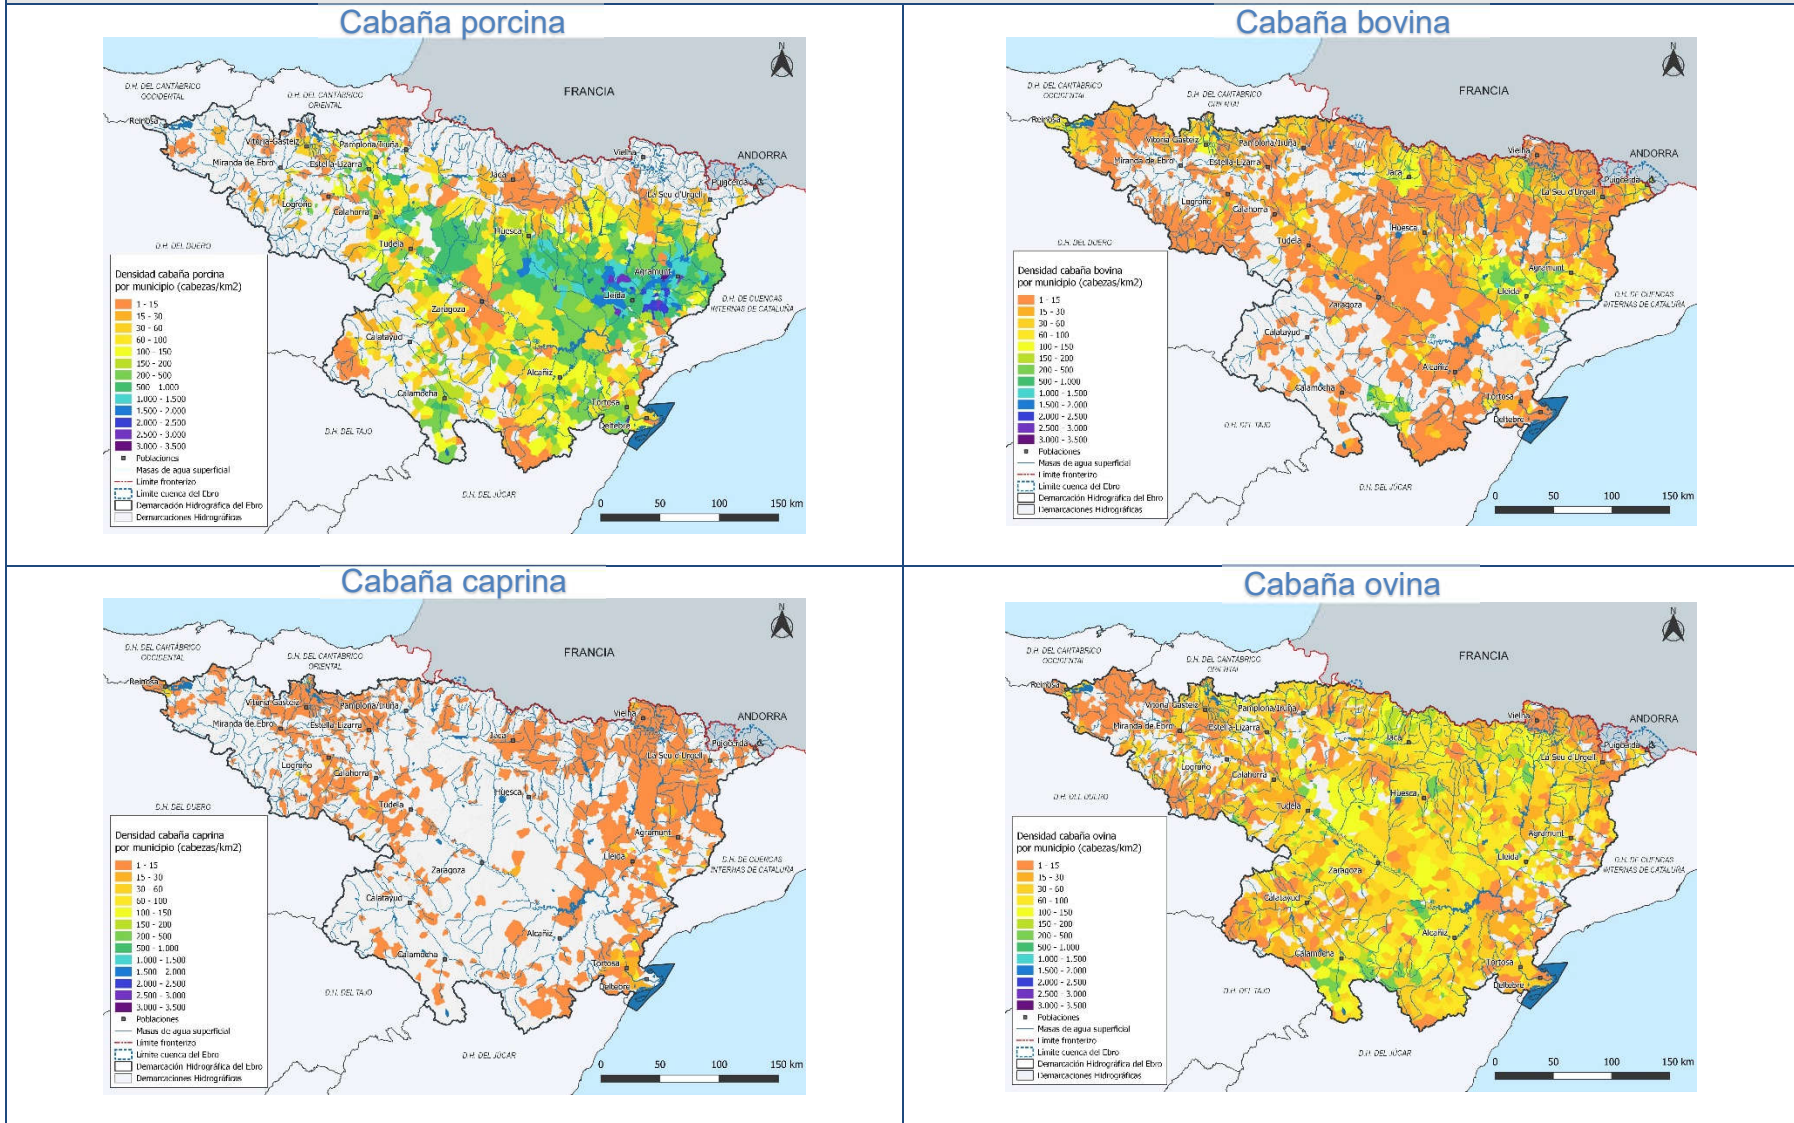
Cabaña porcina

N

D.H. DEL CANTÁBRICO OCCIDENTAL

D.H. DEL CANTÁBRICO ORIENTAL

FRANCIA

ANDORRA

Reinosa

Vitoria-Gasteiz

Pamplona/Iruña

Miranda de Ebro

Estella-Lizarra

Vielha

Jaca

Puigcerdà

La Seu d'Urgell

Logroño

Calahorra

D.H. DEL DUERO

Tudela

Huesca

Agramunt

Lleida

D.H. DE CUENCAS INTERNAS DE CATALUÑA

Zaragoza

Calatayud

Alcañiz

Calamocha

Tortosa

Deltebre

D.H. DEL TAJO

D.H. DEL JÚCAR

Densidad cabaña porcina por municipio (cabezas/km2)
1 - 15
15 - 30
30 - 60
60 - 100
100 - 150
150 - 200
200 - 500
500 - 1.000
1.000 - 1.500
1.500 - 2.000
2.000 - 2.500
2.500 - 3.000
3.000 - 3.500
Poblaciones
Masas de agua superficial
Límite fronterizo
Límite cuenca del Ebro
Demarcación Hidrográfica del Ebro
Demarcaciones Hidrográficas

0 50 100 150 km

Cabaña bovina

N

D.H. DEL CANTÁBRICO OCCIDENTAL

D.H. DEL CANTÁBRICO ORIENTAL

FRANCIA

ANDORRA

Reinosa

Vitoria-Gasteiz

Pamplona/Iruña

Miranda de Ebro

Estella-Lizarra

Vielha

Jaca

Puigcerdà

La Seu d'Urgell

Logroño

Calahorra

D.H. DEL DUERO

Tudela

Huesca

Agramunt

Lleida

D.H. DE CUENCAS INTERNAS DE CATALUÑA

Zaragoza

Calatayud

Alcañiz

Calamocha

Tortosa

Deltebre

D.H. DEL TAJO

D.H. DEL JÚCAR

Densidad cabaña bovina por municipio (cabezas/km2)
1 - 15
15 - 30
30 - 60
60 - 100
100 - 150
150 - 200
200 - 500
500 - 1.000
1.000 - 1.500
1.500 - 2.000
2.000 - 2.500
2.500 - 3.000
3.000 - 3.500
Poblaciones
Masas de agua superficial
Límite fronterizo
Límite cuenca del Ebro
Demarcación Hidrográfica del Ebro
Demarcaciones Hidrográficas

0 50 100 150 km

Cabaña caprina

N

D.H. DEL CANTÁBRICO OCCIDENTAL

D.H. DEL CANTÁBRICO ORIENTAL

FRANCIA

ANDORRA

Reinosa

Vitoria-Gasteiz

Pamplona/Iruña

Miranda de Ebro

Estella-Lizarra

Vielha

Jaca

Puigcerdà

La Seu d'Urgell

Logroño

Calahorra

D.H. DEL DUERO

Tudela

Huesca

Agramunt

Lleida

D.H. DE CUENCAS INTERNAS DE CATALUÑA

Zaragoza

Calatayud

Alcañiz

Calamocha

Tortosa

Deltebre

D.H. DEL TAJO

D.H. DEL JÚCAR

Densidad cabaña caprina por municipio (cabezas/km2)
1 - 15
15 - 30
30 - 60
60 - 100
100 - 150
150 - 200
200 - 500
500 - 1.000
1.000 - 1.500
1.500 - 2.000
2.000 - 2.500
2.500 - 3.000
3.000 - 3.500
Poblaciones
Masas de agua superficial
Límite fronterizo
Límite cuenca del Ebro
Demarcación Hidrográfica del Ebro
Demarcaciones Hidrográficas

0 50 100 150 km

Cabaña ovina

N

D.H. DEL CANTÁBRICO OCCIDENTAL

D.H. DEL CANTÁBRICO ORIENTAL

FRANCIA

ANDORRA

Reinosa

Vitoria-Gasteiz

Pamplona/Iruña

Miranda de Ebro

Estella-Lizarra

Vielha

Jaca

Puigcerdà

La Seu d'Urgell

Logroño

Calahorra

D.H. DEL DUERO

Tudela

Huesca

Agramunt

Lleida

D.H. DE CUENCAS INTERNAS DE CATALUÑA

Zaragoza

Calatayud

Alcañiz

Calamocha

Tortosa

Deltebre

D.H. DEL TAJO

D.H. DEL JÚCAR

Densidad cabaña ovina por municipio (cabezas/km2)
1 - 15
15 - 30
30 - 60
60 - 100
100 - 150
150 - 200
200 - 500
500 - 1.000
1.000 - 1.500
1.500 - 2.000
2.000 - 2.500
2.500 - 3.000
3.000 - 3.500
Poblaciones
Masas de agua superficial
Límite fronterizo
Límite cuenca del Ebro
Demarcación Hidrográfica del Ebro
Demarcaciones Hidrográficas

0 50 100 150 km